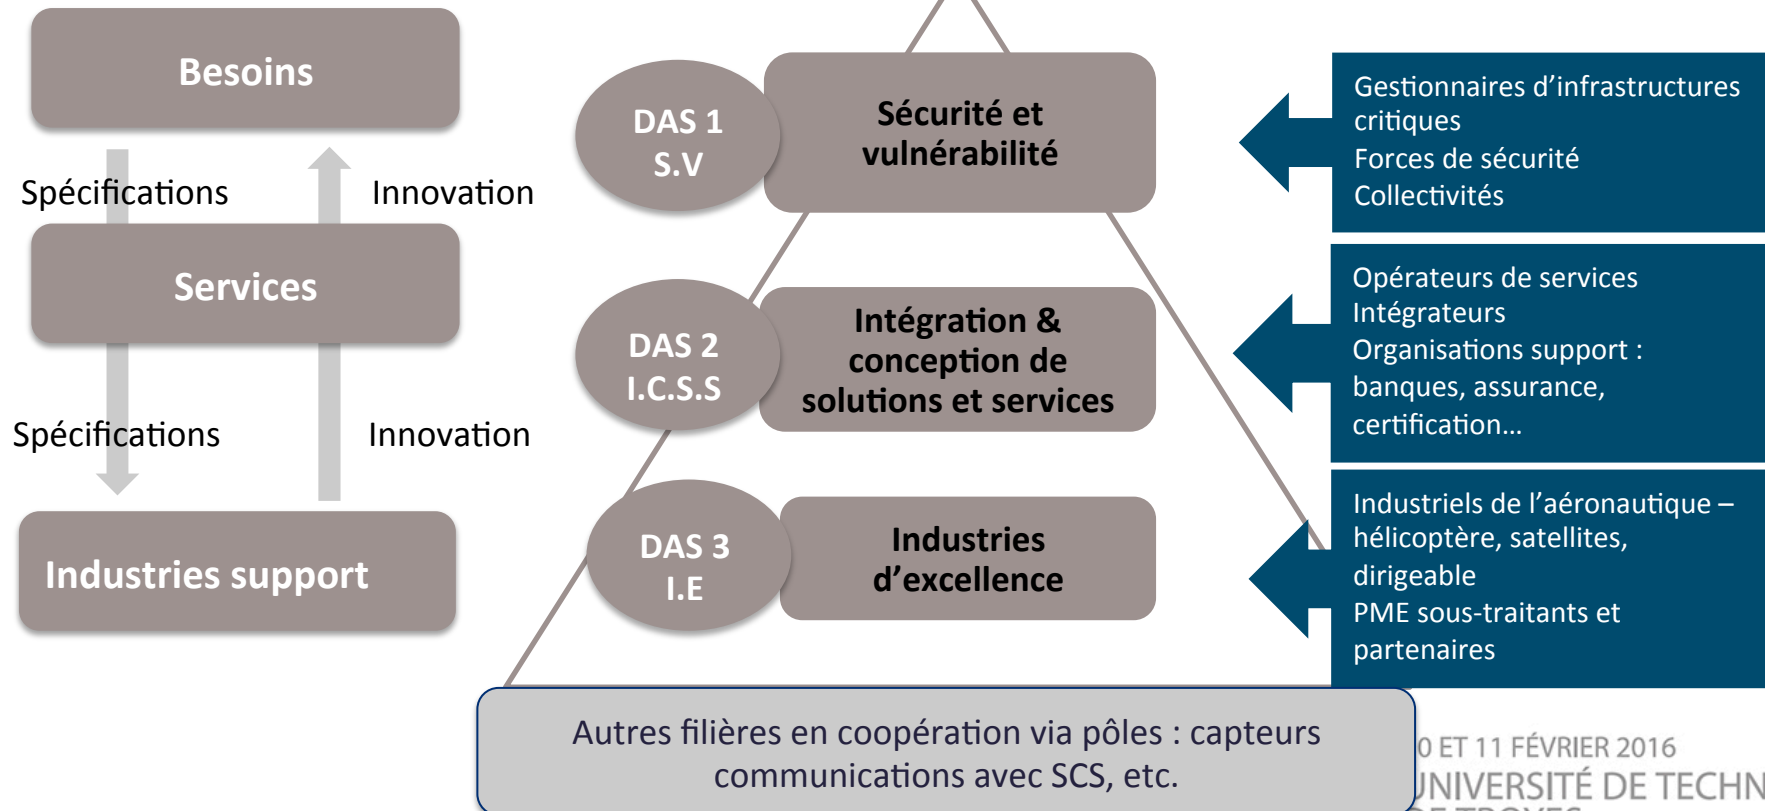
Besoins

Spécifications

Innovation

Services

Spécifications

Innovation

Industries support

DAS 1
S.V

Sécurité et vulnérabilité

DAS 2
I.C.S.S

Intégration & conception de solutions et services

DAS 3
I.E

Industries d'excellence

Gestionnaires d'infrastructures critiques
Forces de sécurité
Collectivités

Opérateurs de services
Intégrateurs
Organisations support : banques, assurance, certification…

Industriels de l'aéronautique – hélicoptère, satellites, dirigeable
PME sous-traitants et partenaires

Autres filières en coopération via pôles : capteurs communications avec SCS, etc.

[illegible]0 ET 11 FÉVRIER 2016
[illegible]NIVERSITÉ DE TECHN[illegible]